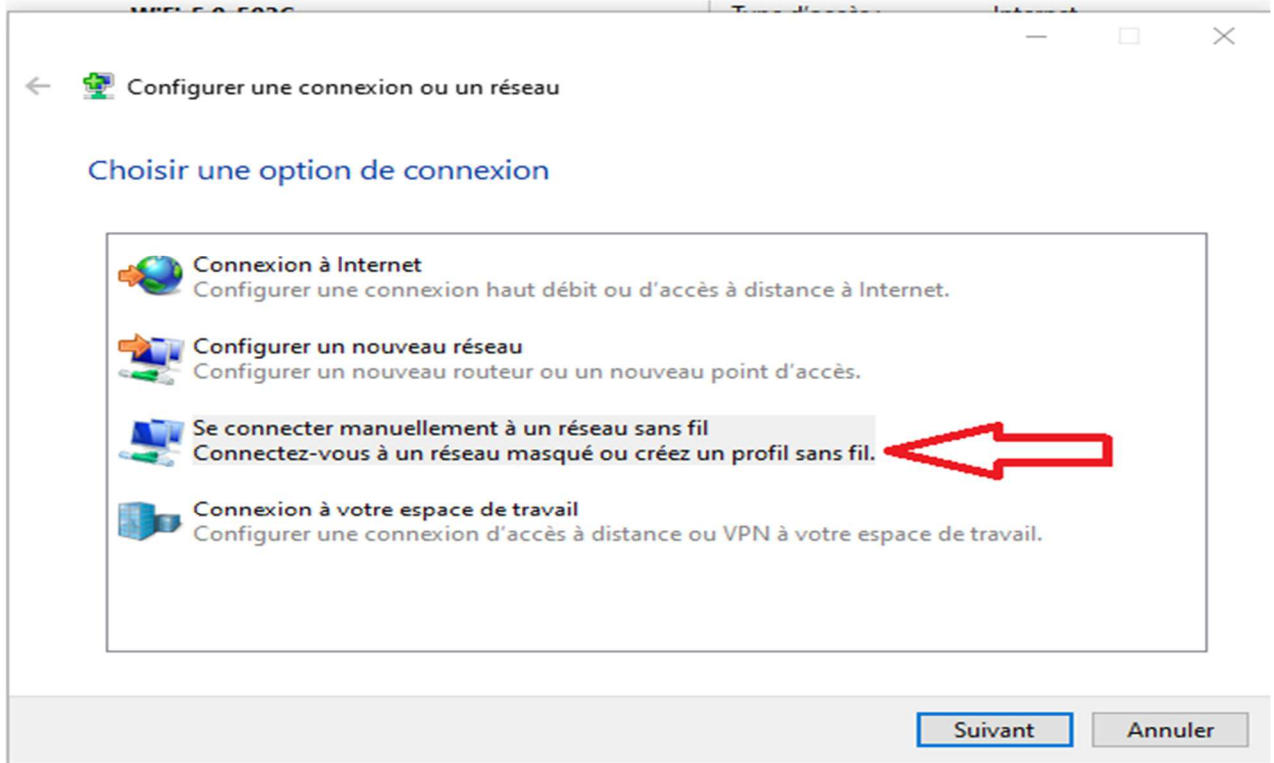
Configurer une connexion ou un réseau

Choisir une option de connexion

Connexion à Internet
Configurer une connexion haut débit ou d'accès à distance à Internet.

Configurer un nouveau réseau
Configurer un nouveau routeur ou un nouveau point d'accès.

Se connecter manuellement à un réseau sans fil
Connectez-vous à un réseau masqué ou créez un profil sans fil.

Connexion à votre espace de travail
Configurer une connexion d'accès à distance ou VPN à votre espace de travail.

Suivant
Annuler